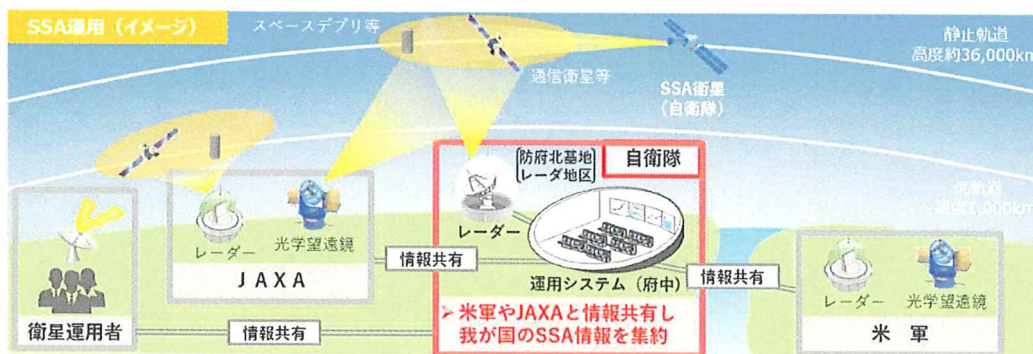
SSA運用（イメージ）

スペースデブリ等

静止軌道
高度約36,000km

通信衛星等

SSA衛星
（自衛隊）

防府北基地
レーダ地区

自衛隊

低軌道
高度1,000km

レーダー

光学望遠鏡

JAXA

情報共有

レーダー

運用システム（府中）

情報共有

レーダー

光学望遠鏡

衛星運用者

情報共有

➤ 米軍やJAXAと情報共有し
我が国のSSA情報を集約

米　軍